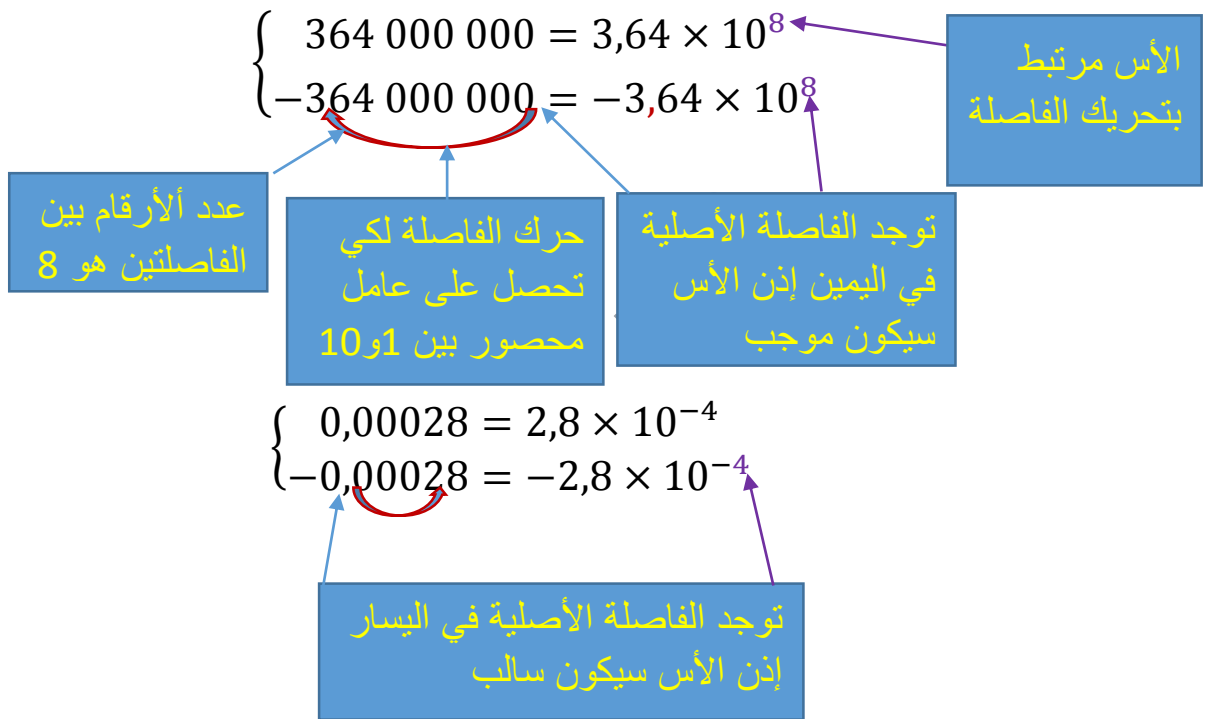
$\begin{cases} 364\ 000\ 000 = 3{,}64 \times 10^{8} \\ -364\ 000\ 000 = -3{,}64 \times 10^{8} \end{cases}$

الأس مرتبط بتحريك الفاصلة

عدد ألأرقام بين الفاصلتين هو 8

حرك الفاصلة لكي تحصل على عامل محصور بين 1و10

توجد الفاصلة الأصلية في اليمين إذن الأس سيكون موجب

$\begin{cases} 0{,}00028 = 2{,}8 \times 10^{-4} \\ -0{,}00028 = -2{,}8 \times 10^{-4} \end{cases}$

توجد الفاصلة الأصلية في اليسار إذن الأس سيكون سالب